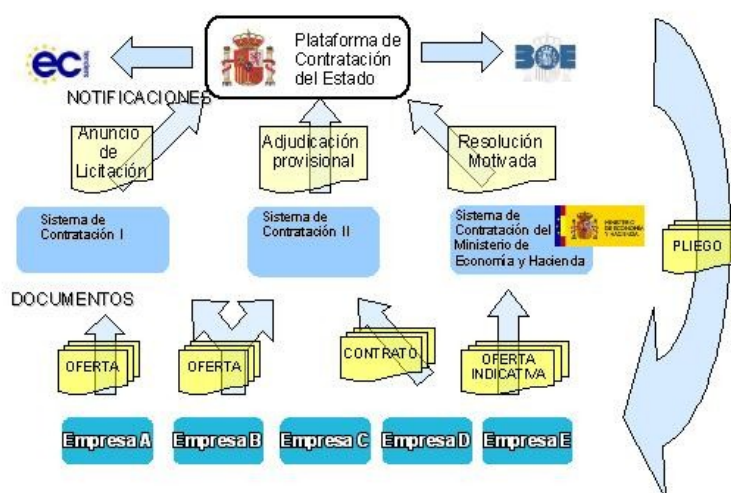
ec

Plataforma de Contratación del Estado

BOE

NOTIFICACIONES

Anuncio de Licitación

Adjudicación provisional

Resolución Motivada

Sistema de Contratación I

Sistema de Contratación II

Sistema de Contratación del Ministerio de Economía y Hacienda

MINISTERIO DE ECONOMÍA Y HACIENDA

PLIEGO

DOCUMENTOS

OFERTA

OFERTA

CONTRATO

OFERTA INDICATIVA

Empresa A

Empresa B

Empresa C

Empresa D

Empresa E